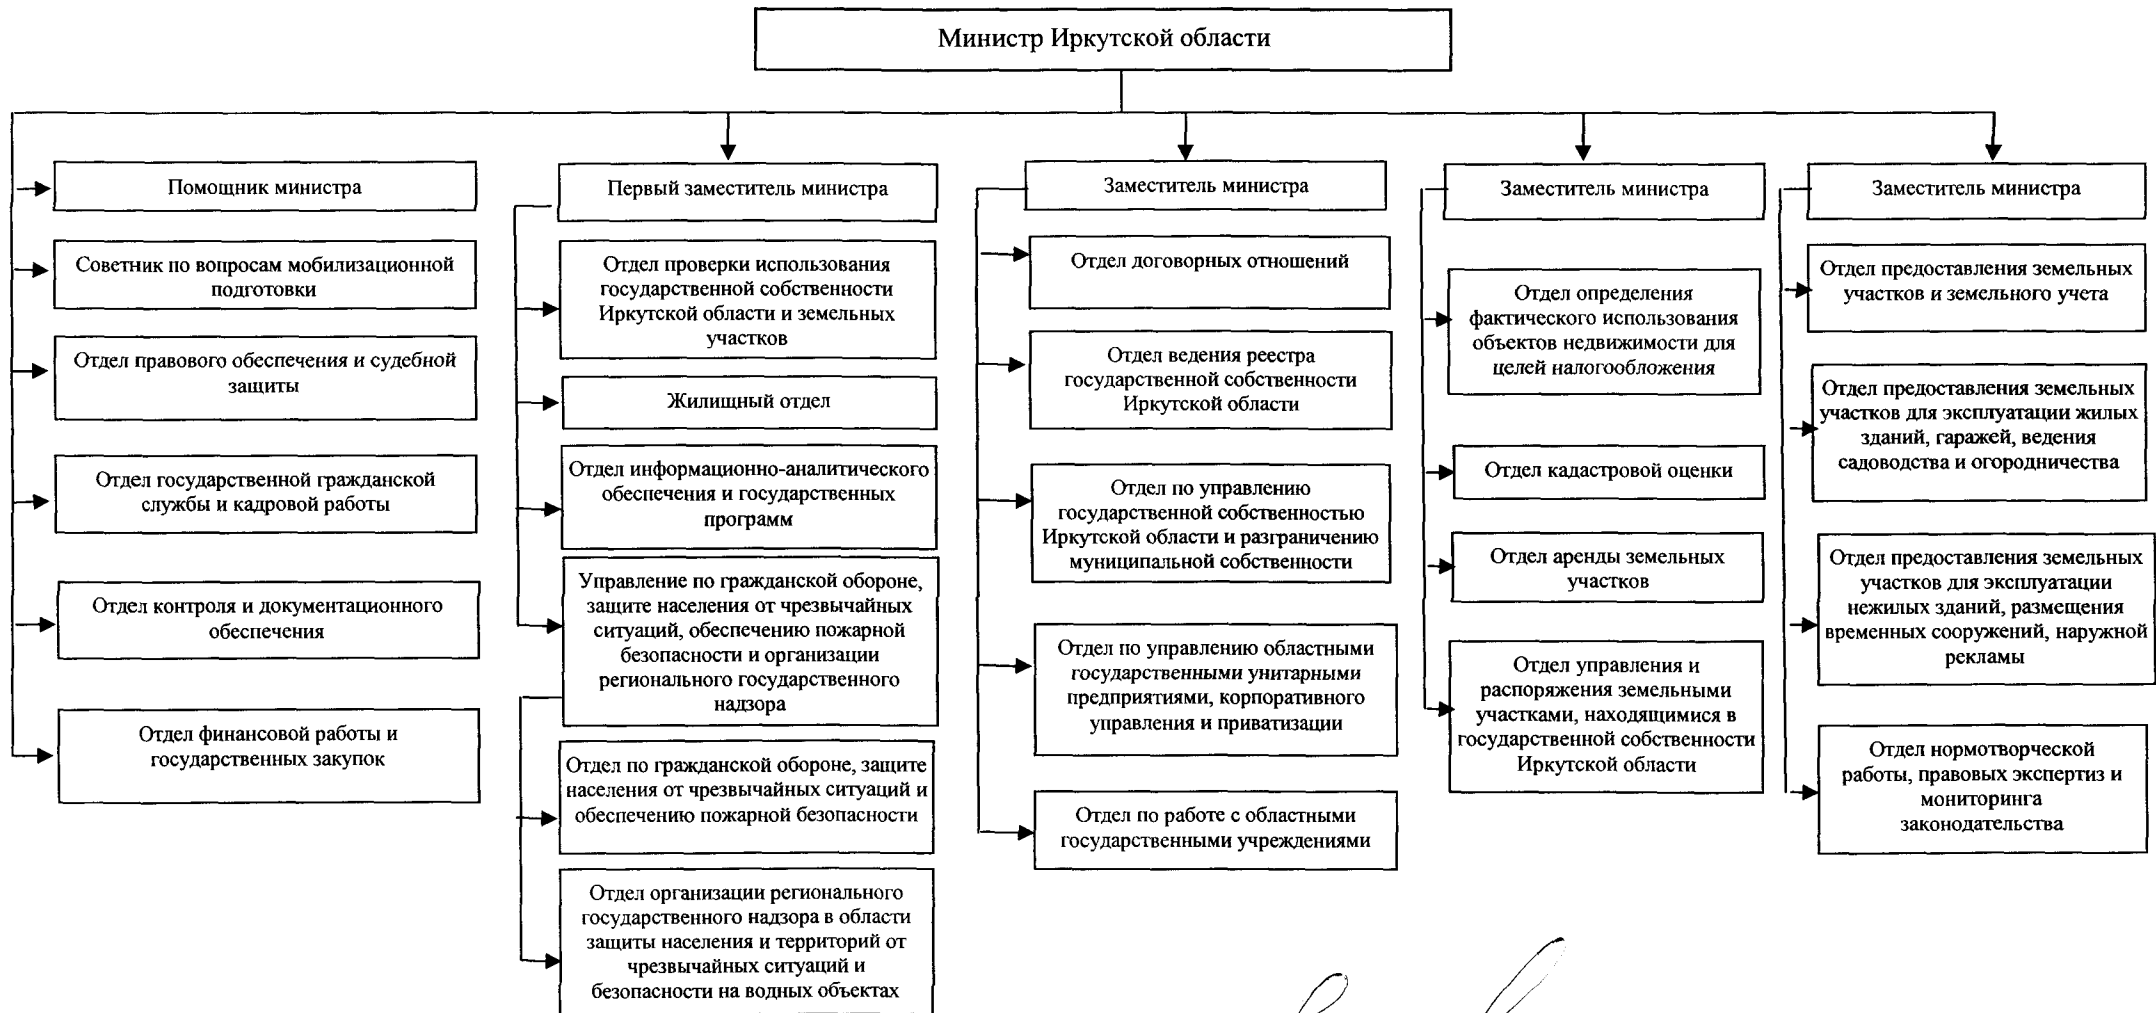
Министр Иркутской области

Помощник министра

Советник по вопросам мобилизационной подготовки

Отдел правового обеспечения и судебной защиты

Отдел государственной гражданской службы и кадровой работы

Отдел контроля и документационного обеспечения

Отдел финансовой работы и государственных закупок

Первый заместитель министра

Отдел проверки использования государственной собственности Иркутской области и земельных участков

Жилищный отдел

Отдел информационно-аналитического обеспечения и государственных программ

Управление по гражданской обороне, защите населения от чрезвычайных ситуаций, обеспечению пожарной безопасности и организации регионального государственного надзора

Отдел по гражданской обороне, защите населения от чрезвычайных ситуаций и обеспечению пожарной безопасности

Отдел организации регионального государственного надзора в области защиты населения и территорий от чрезвычайных ситуаций и безопасности на водных объектах

Заместитель министра

Отдел договорных отношений

Отдел ведения реестра государственной собственности Иркутской области

Отдел по управлению государственной собственностью Иркутской области и разграничению муниципальной собственности

Отдел по управлению областными государственными унитарными предприятиями, корпоративного управления и приватизации

Отдел по работе с областными государственными учреждениями

Заместитель министра

Отдел определения фактического использования объектов недвижимости для целей налогообложения

Отдел кадастровой оценки

Отдел аренды земельных участков

Отдел управления и распоряжения земельными участками, находящимися в государственной собственности Иркутской области

Заместитель министра

Отдел предоставления земельных участков и земельного учета

Отдел предоставления земельных участков для эксплуатации жилых зданий, гаражей, ведения садоводства и огородничества

Отдел предоставления земельных участков для эксплуатации нежилых зданий, размещения временных сооружений, наружной рекламы

Отдел нормотворческой работы, правовых экспертиз и мониторинга законодательства